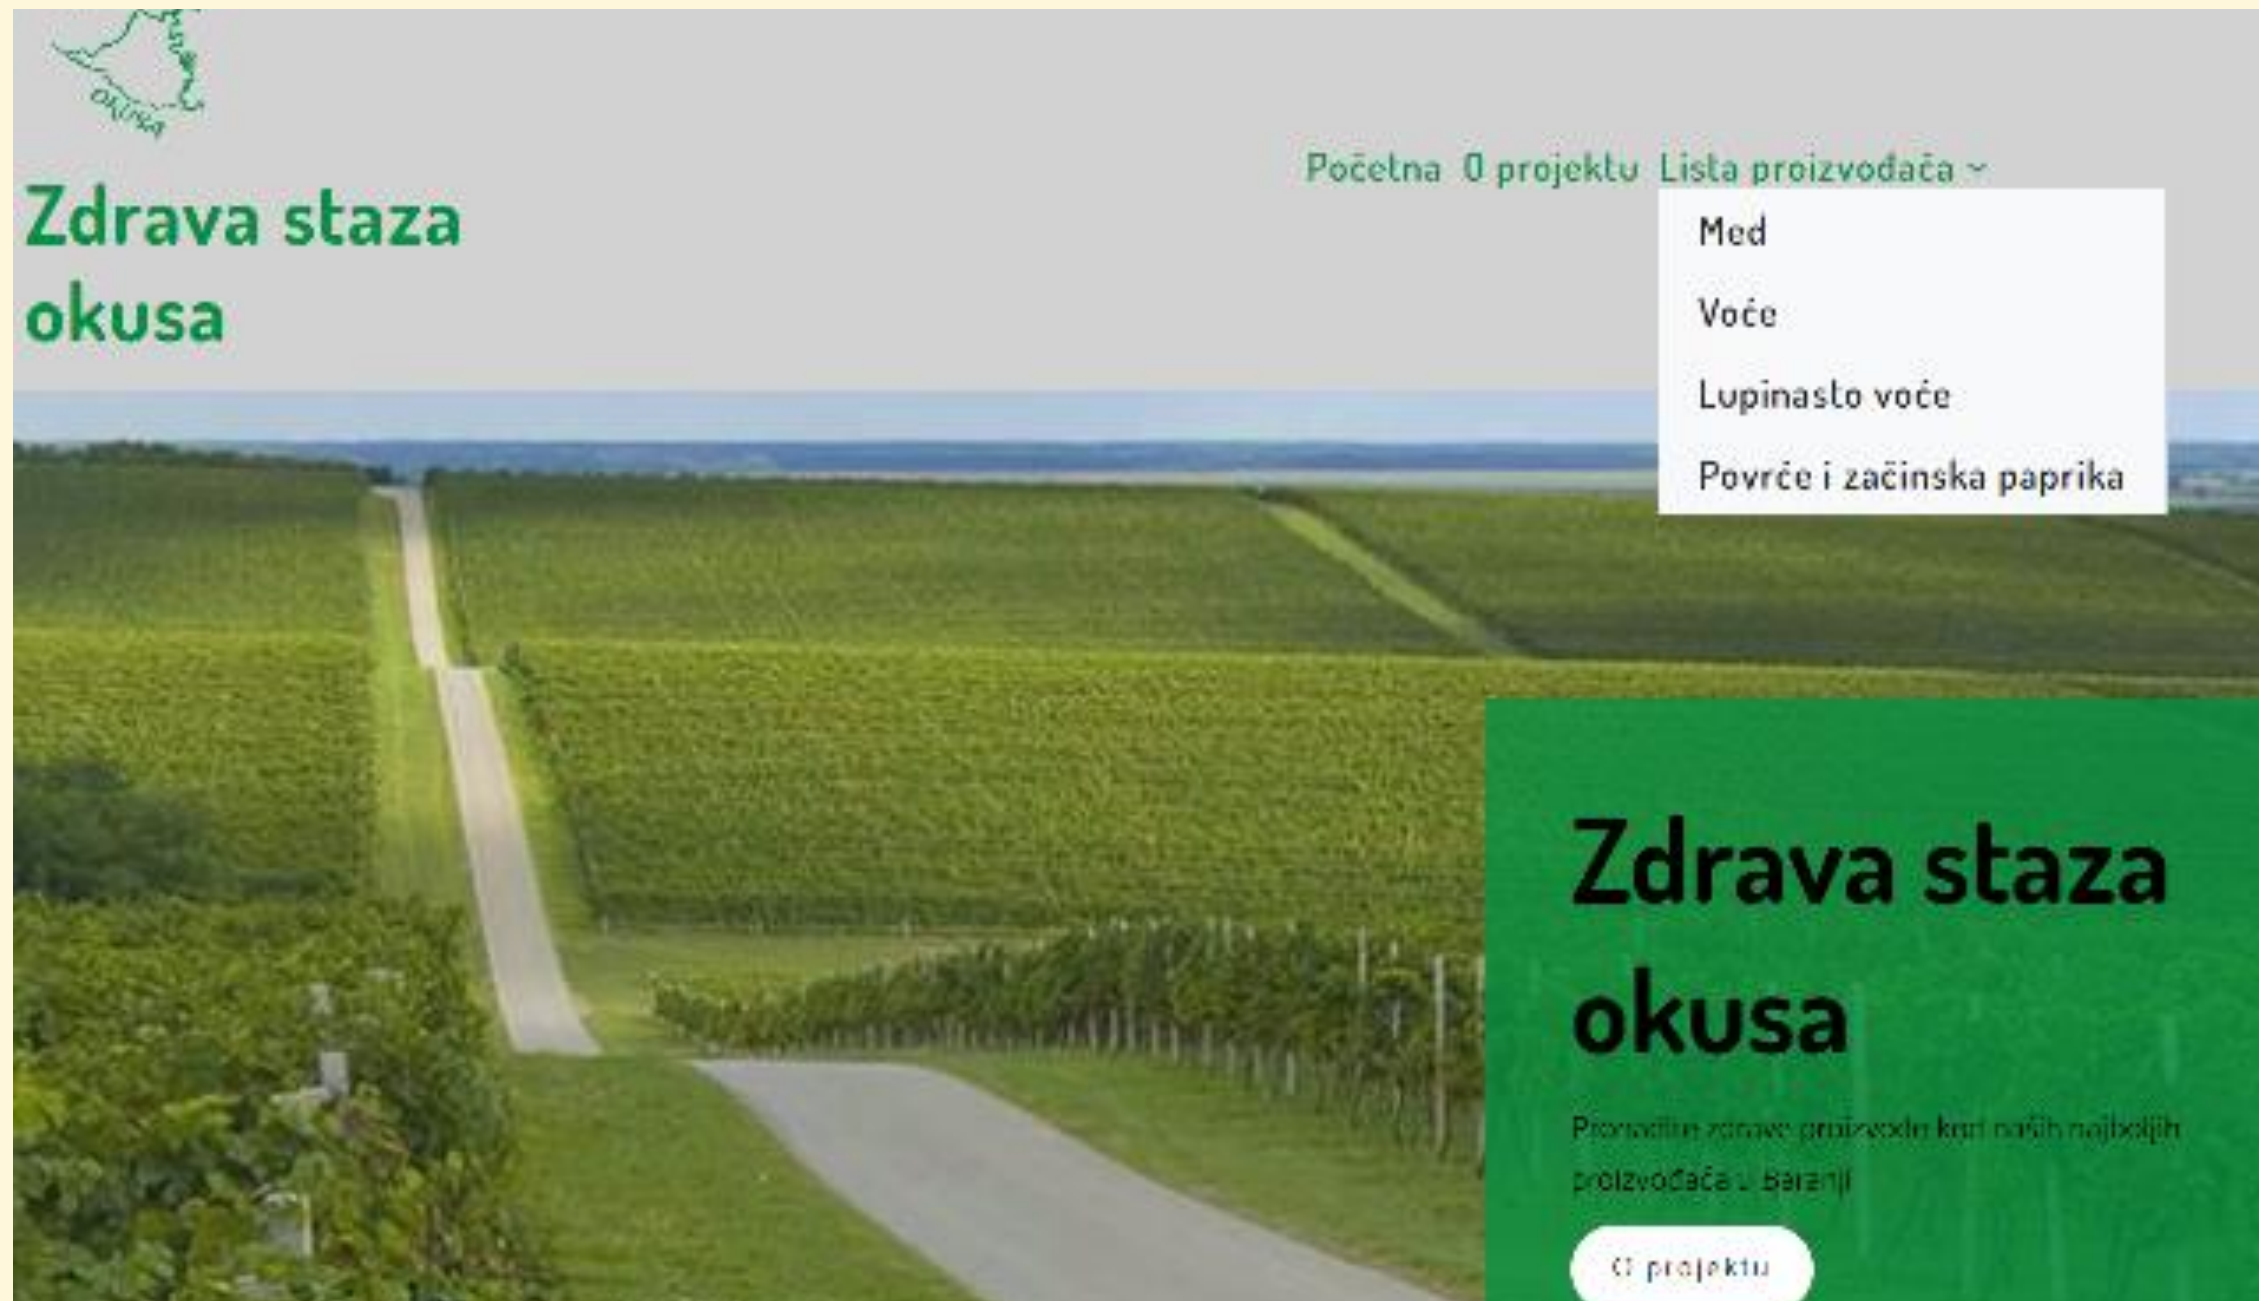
OKUSA

Zdrava staza okusa

Početna O projektu Lista proizvođača

Med

Voće

Lupinasto voće

Povrće i začinska paprika

Zdrava staza okusa

Pronađite zdrave proizvode kod naših najboljih proizvođača u Baranji

O projektu